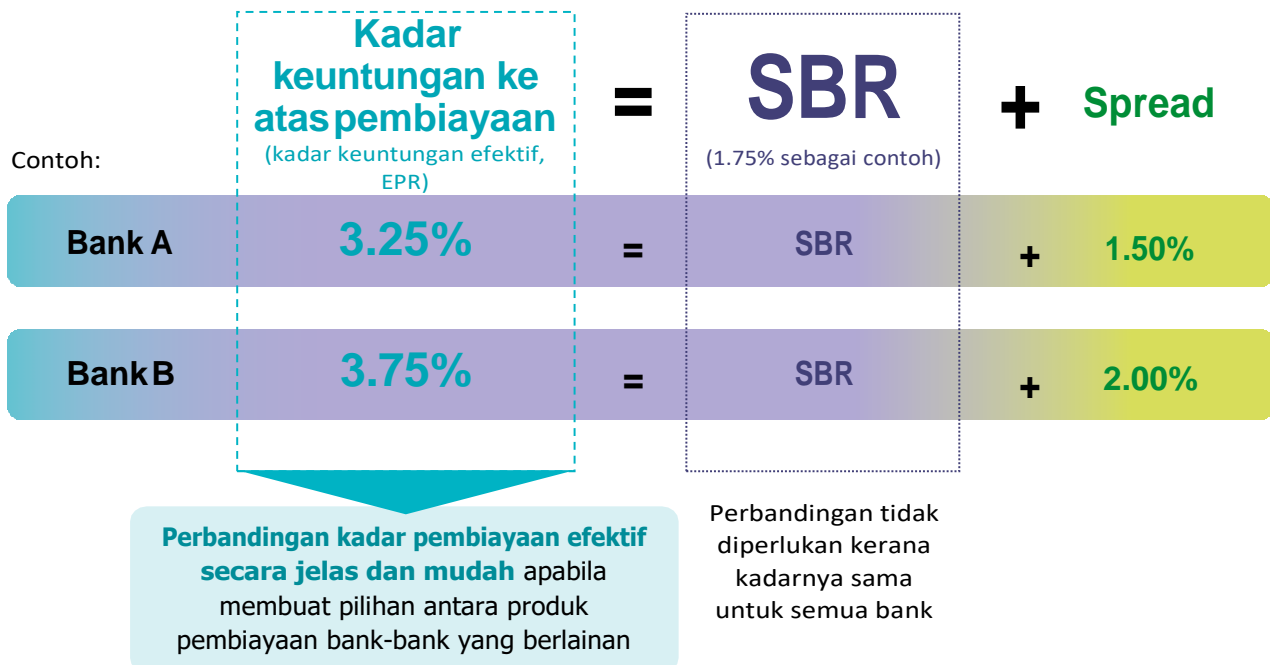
Kadar keuntungan ke atas pembiayaan
(kadar keuntungan efektif, EPR)

=

SBR
(1.75% sebagai contoh)

+

Spread

Contoh:

| | | | | | |
|---|---|---|---|---|---|
| Bank A | 3.25% | = | SBR | + | 1.50% |
| Bank B | 3.75% | = | SBR | + | 2.00% |

Perbandingan kadar pembiayaan efektif secara jelas dan mudah apabila membuat pilihan antara produk pembiayaan bank-bank yang berlainan

Perbandingan tidak diperlukan kerana kadarnya sama untuk semua bank